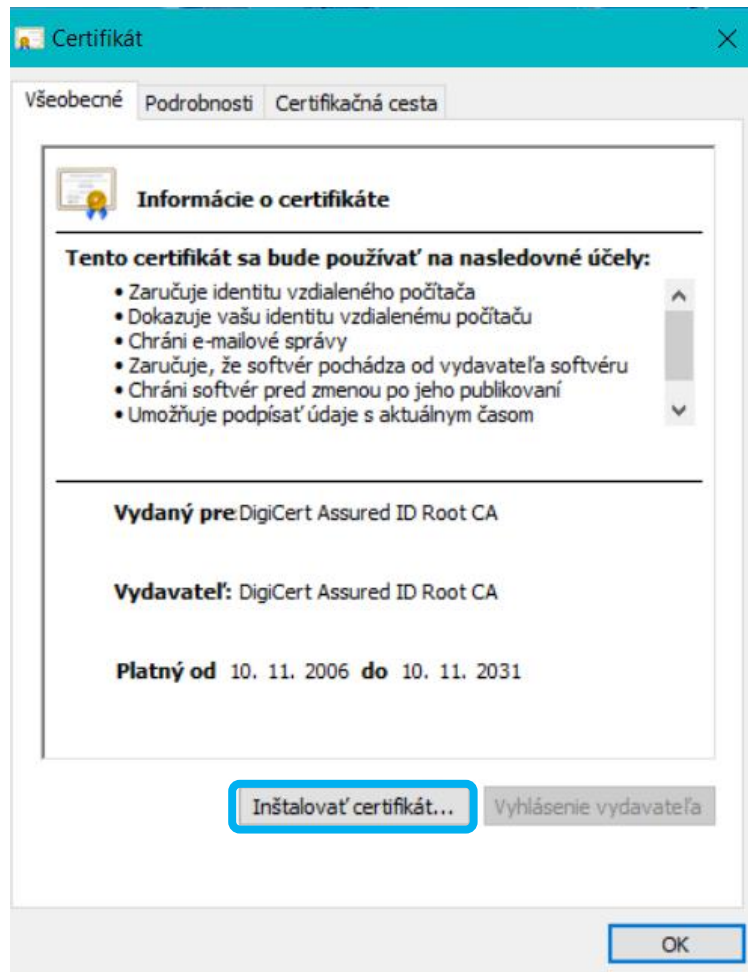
Certifikát

Všeobecné | Podrobnosti | Certifikačná cesta

Informácie o certifikáte

Tento certifikát sa bude používať na nasledovné účely:
• Zaručuje identitu vzdialeného počítača
• Dokazuje vašu identitu vzdialenému počítaču
• Chráni e-mailové správy
• Zaručuje, že softvér pochádza od vydavateľa softvéru
• Chráni softvér pred zmenou po jeho publikovaní
• Umožňuje podpísať údaje s aktuálnym časom

Vydaný pre DigiCert Assured ID Root CA

Vydavateľ: DigiCert Assured ID Root CA

Platný od 10. 11. 2006 do 10. 11. 2031

Inštalovať certifikát...

Vyhlásenie vydavateľa

OK